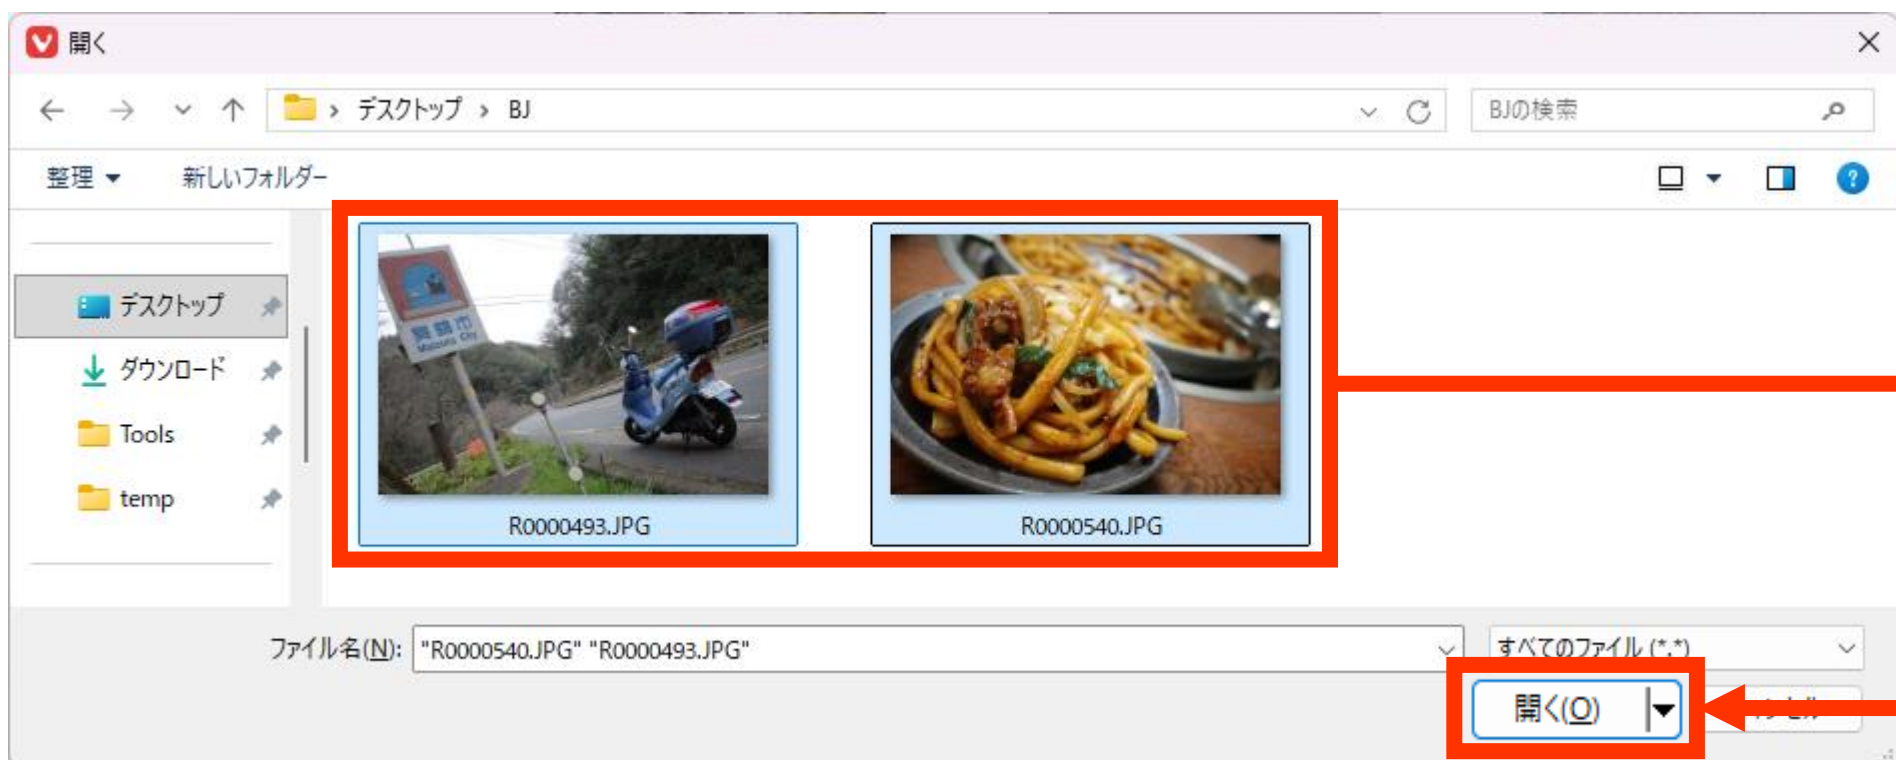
開く

デスクトップ › BJ

BJの検索

整理 ▾ 新しいフォルダー

デスクトップ
ダウンロード
Tools
temp

R0000493.JPG
R0000540.JPG

ファイル名(N): "R0000540.JPG" "R0000493.JPG"

すべてのファイル (*.*)

開く(O)

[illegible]